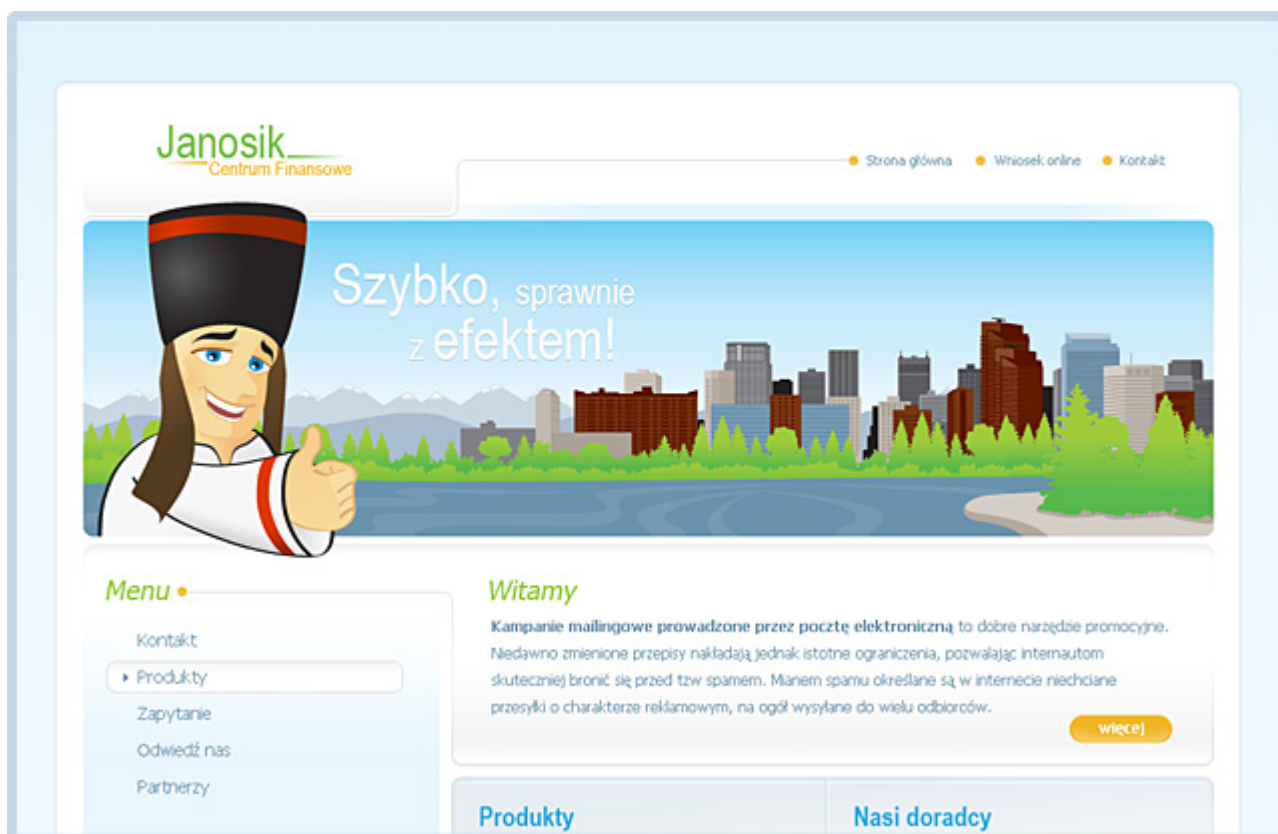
Janosik
Centrum Finansowe

Strona główna
Wniosek online
Kontakt

Szybko, sprawnie z efektem!

Menu

Kontakt
Produkty
Zapytanie
Odwiedź nas
Partnerzy

Witamy

Kampanie mailingowe prowadzone przez pocztę elektroniczną to dobre narzędzie promocyjne. Niedawno zmienione przepisy nakładają jednak istotne ograniczenia, pozwalając internautom skuteczniej bronić się przed tzw spamem. Mianem spamu określane są w internecie niechciane przesyłki o charakterze reklamowym, na ogół wysyłane do wielu odbiorców.

więcej

Produkty

Nasi doradcy